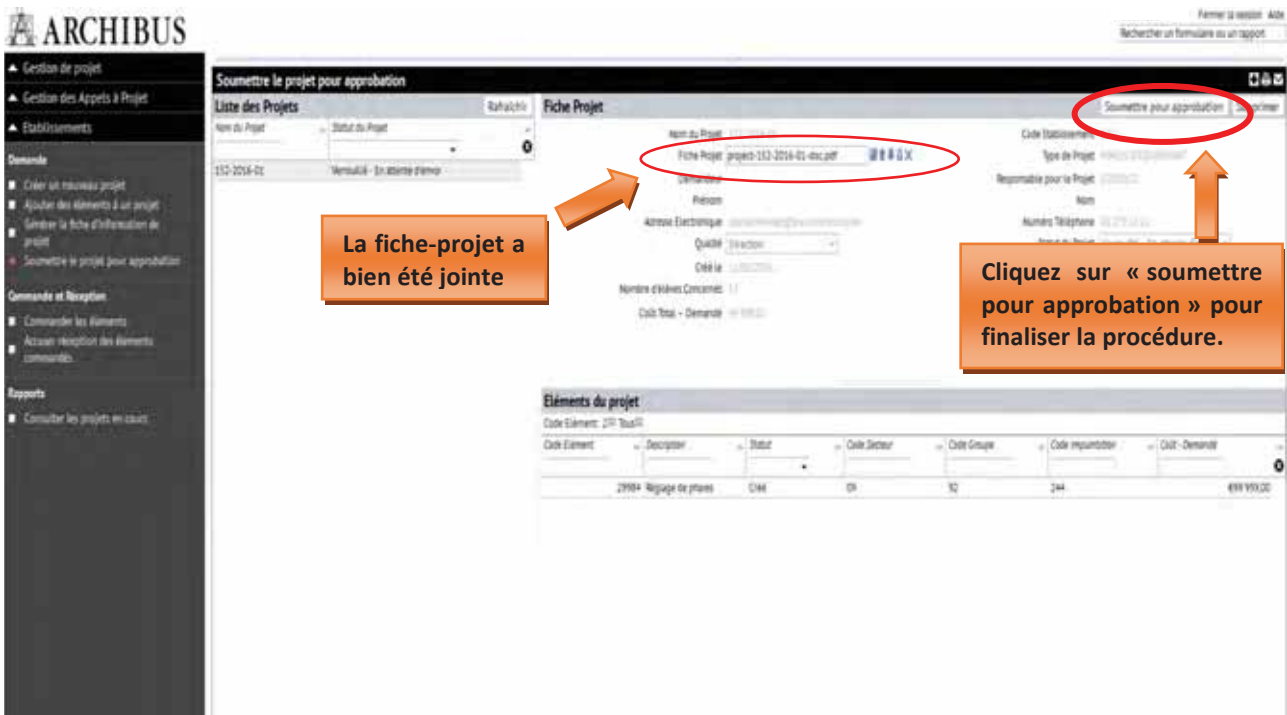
ARCHIBUS

Fermer la session Aide
Rechercher un formulaire ou un rapport

▲ Gestion de projet
▲ Gestion des Appels à Projet
▲ Etablissements

Demande
■ Créer un nouveau projet
■ Ajouter des éléments à un projet
■ Générer la fiche d'information de projet
■ Soumettre le projet pour approbation

Commande et Réception
■ Commander les éléments
■ Accuser réception des éléments commandés

Rapports
■ Consulter les projets en cours

Soumettre le projet pour approbation

Liste des Projets
Rafraîchir
| Nom du Projet | Statut du Projet |
|---|---|
| 152-2016-01 | Verrouillé - En attente d'envoi |

Fiche Projet
Soumettre pour approbation
Supprimer

Nom du Projet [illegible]
Fiche Projet: project-152-2016-01-doc.pdf
Demandeur
Prénom
Adresse Electronique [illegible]
Qualité Direction
Créé le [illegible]
Nombre d'élèves Concernés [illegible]
Coût Total - Demandé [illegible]

Code Etablissement
Type de Projet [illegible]
Responsable pour le Projet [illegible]
Nom
Numéro Téléphone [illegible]
Statut du Projet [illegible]

La fiche-projet a bien été jointe

Cliquez sur « soumettre pour approbation » pour finaliser la procédure.

Eléments du projet
Code Elément: 2?? Tous??
| Code Elément | Description | Statut | Code Secteur | Code Groupe | Code Imputation | Coût - Demandé |
|---|---|---|---|---|---|---|
| 29984 | Réglage de phares | Créé | 09 | 92 | 244 | 499 959,00 |